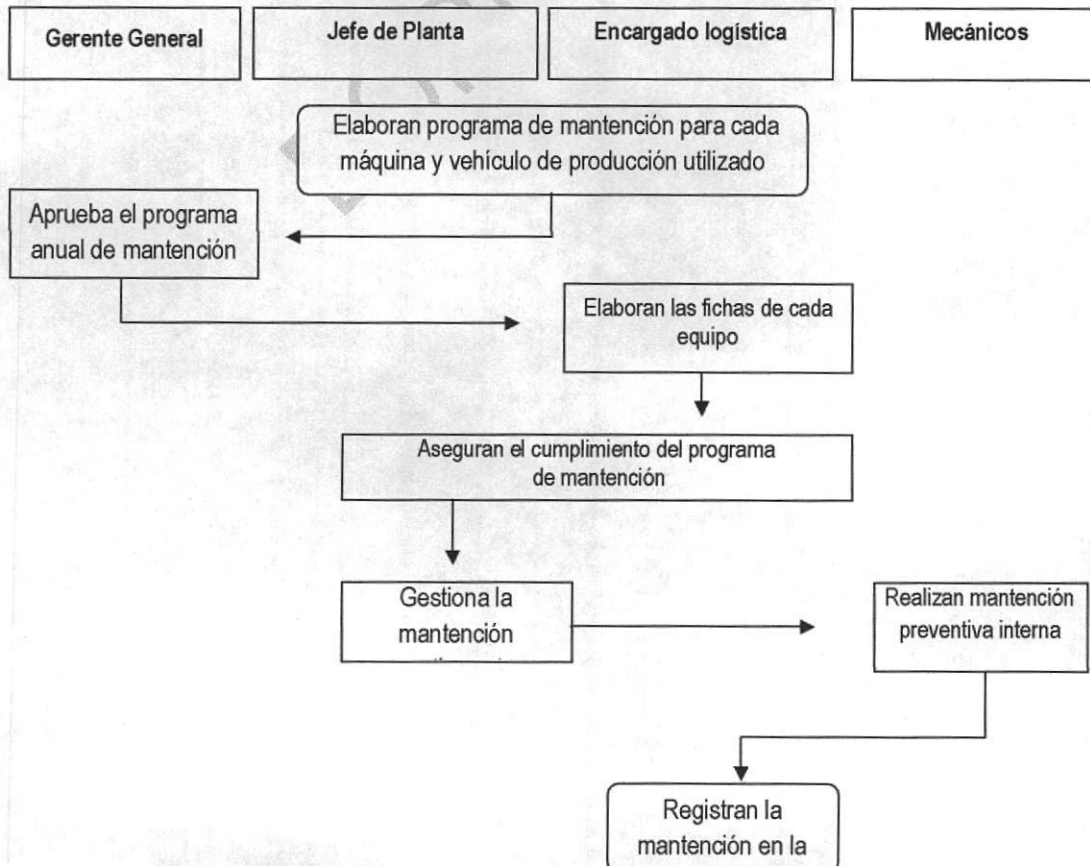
Gerente General

Jefe de Planta

Encargado logística

Mecánicos

Elaboran programa de mantención para cada máquina y vehículo de producción utilizado

Aprueba el programa anual de mantención

Elaboran las fichas de cada equipo

Aseguran el cumplimiento del programa de mantención

Gestiona la mantención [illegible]

Realizan mantención preventiva interna

Registran la mantención en la